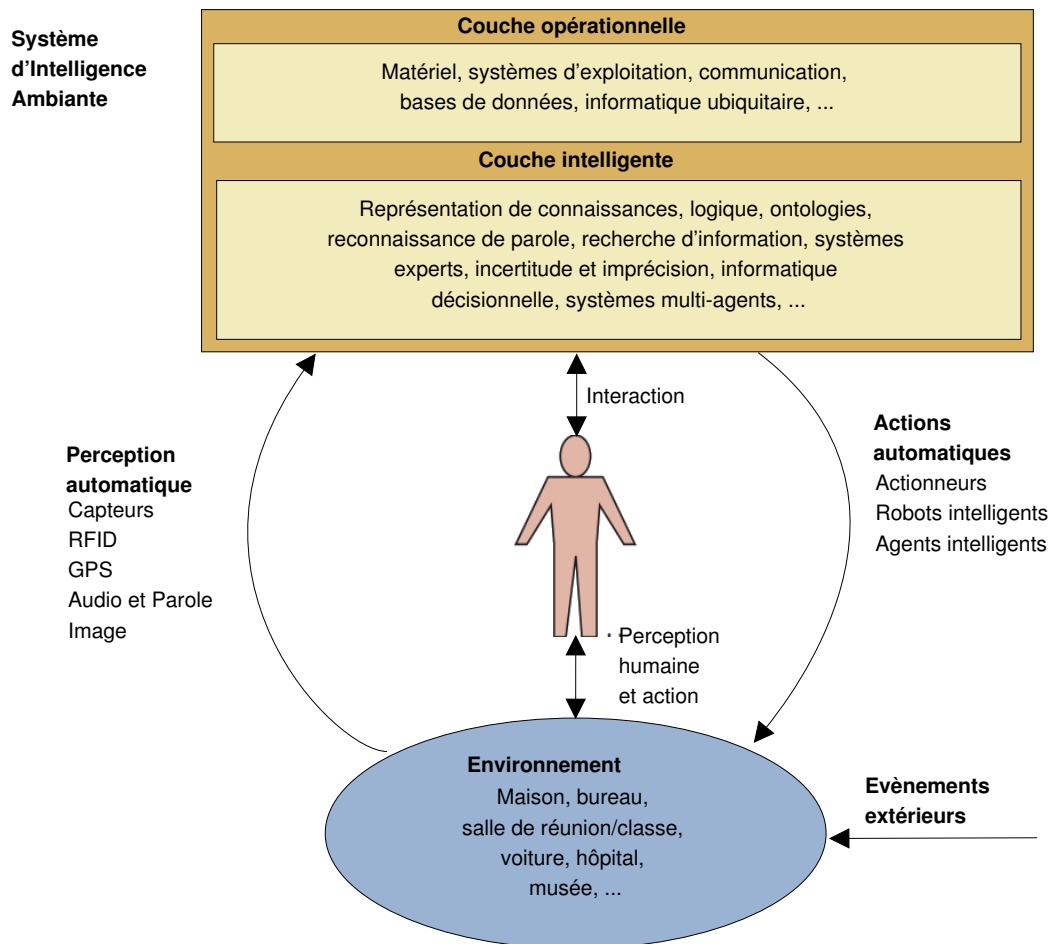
Système d'Intelligence Ambiante

Couche opérationnelle

Matériel, systèmes d'exploitation, communication, bases de données, informatique ubiquitaire, ...

Couche intelligente

Représentation de connaissances, logique, ontologies, reconnaissance de parole, recherche d'information, systèmes experts, incertitude et imprécision, informatique décisionnelle, systèmes multi-agents, ...

Interaction

Perception automatique
Capteurs
RFID
GPS
Audio et Parole
Image

Actions automatiques
Actionneurs
Robots intelligents
Agents intelligents

Perception humaine et action

Environnement
Maison, bureau, salle de réunion/classe, voiture, hôpital, musée, ...

Evènements extérieurs